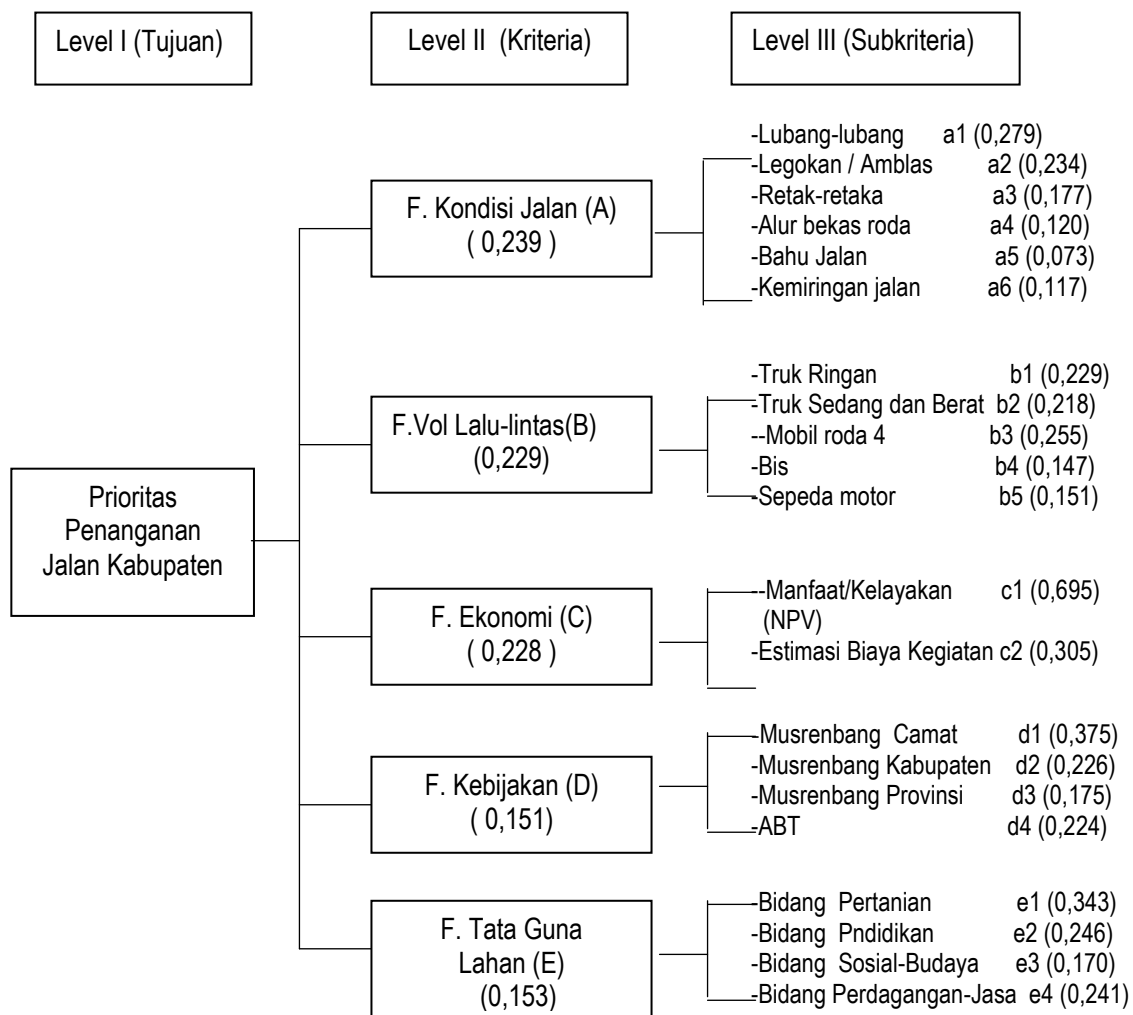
Level I (Tujuan)

Level II (Kriteria)

Level III (Subkriteria)

Prioritas Penanganan Jalan Kabupaten

F. Kondisi Jalan (A)
( 0,239 )

-Lubang-lubang a1 (0,279)
-Legokan / Amblas a2 (0,234)
-Retak-retaka a3 (0,177)
-Alur bekas roda a4 (0,120)
-Bahu Jalan a5 (0,073)
-Kemiringan jalan a6 (0,117)

F.Vol Lalu-lintas(B)
(0,229)

-Truk Ringan b1 (0,229)
-Truk Sedang dan Berat b2 (0,218)
--Mobil roda 4 b3 (0,255)
-Bis b4 (0,147)
-Sepeda motor b5 (0,151)

F. Ekonomi (C)
( 0,228 )

--Manfaat/Kelayakan c1 (0,695)
(NPV)
-Estimasi Biaya Kegiatan c2 (0,305)

F. Kebijakan (D)
( 0,151)

-Musrenbang Camat d1 (0,375)
-Musrenbang Kabupaten d2 (0,226)
-Musrenbang Provinsi d3 (0,175)
-ABT d4 (0,224)

F. Tata Guna Lahan (E)
(0,153)

-Bidang Pertanian e1 (0,343)
-Bidang Pndidikan e2 (0,246)
-Bidang Sosial-Budaya e3 (0,170)
-Bidang Perdagangan-Jasa e4 (0,241)